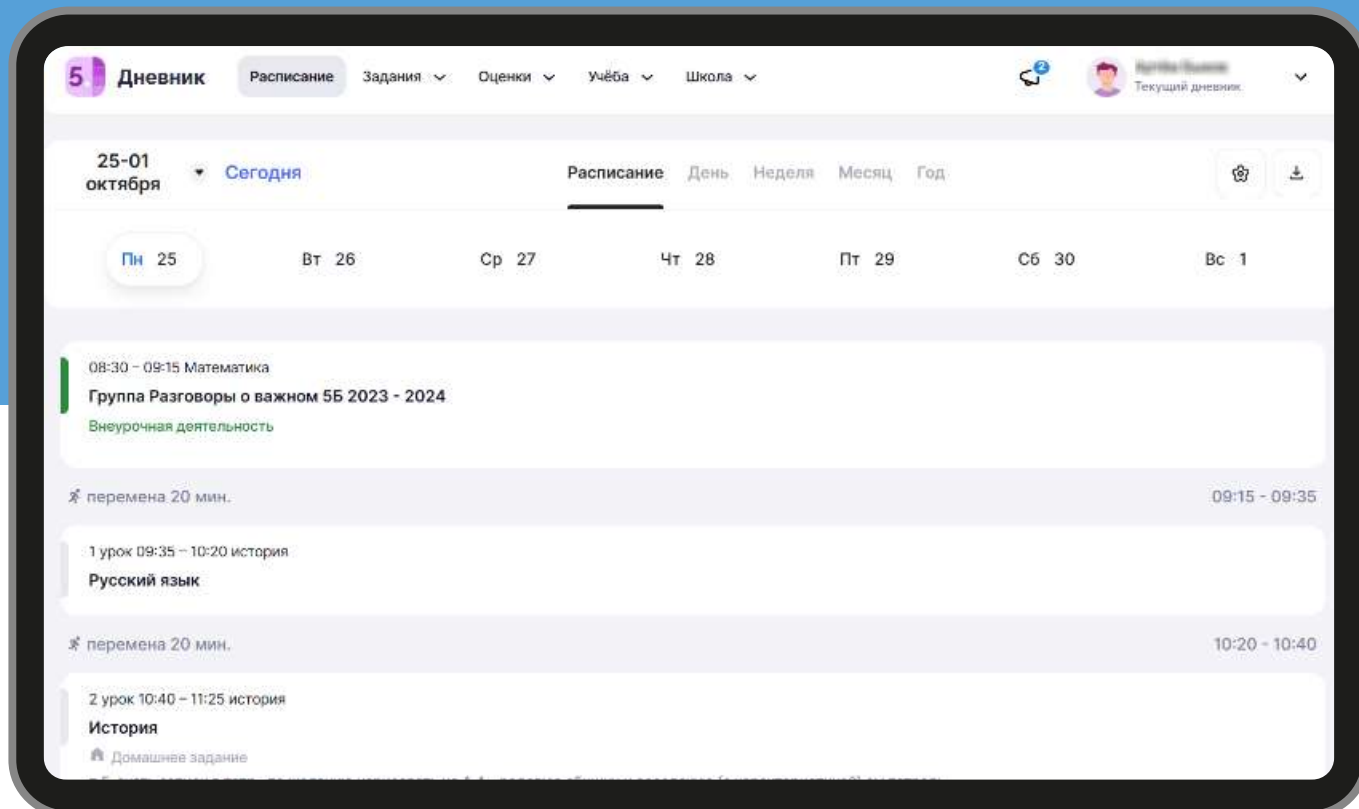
5 Дневник Расписание Задания Оценки Учёба Школа

2

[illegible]
Текущий дневник

25-01 октября Сегодня

Расписание День Неделя Месяц Год

Пн 25 Вт 26 Ср 27 Чт 28 Пт 29 Сб 30 Вс 1

08:30 - 09:15 Математика
Группа Разговоры о важном 5Б 2023 - 2024
Внеурочная деятельность

перемена 20 мин. 09:15 - 09:35

1 урок 09:35 – 10:20 история
Русский язык

перемена 20 мин. 10:20 - 10:40

2 урок 10:40 – 11:25 история
История
Домашнее задание
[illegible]